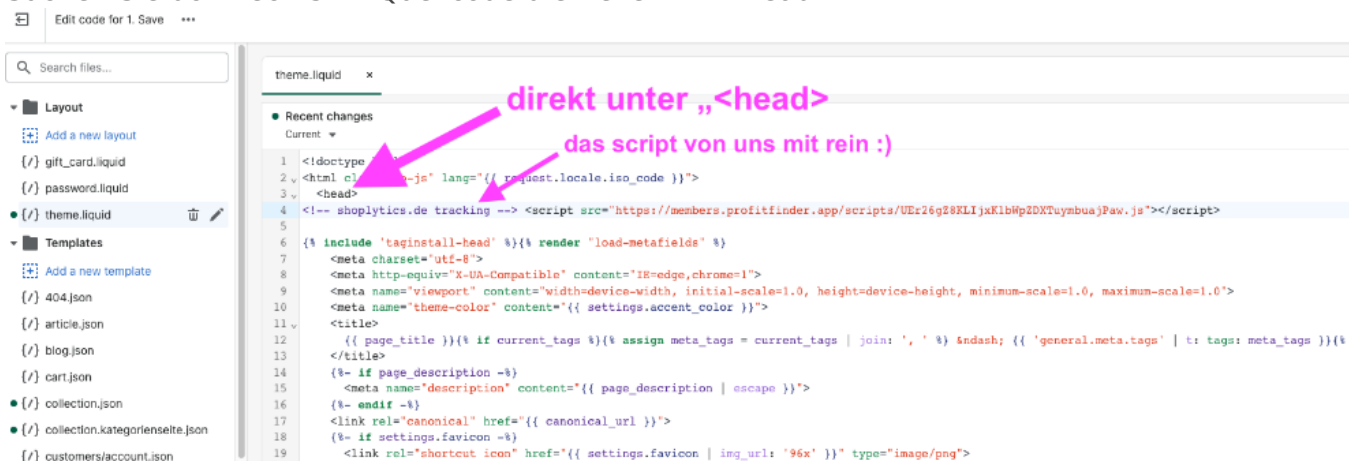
Edit code for 1. Save

Search files...

Layout
Add a new layout
{/} gift_card.liquid
{/} password.liquid
{/} theme.liquid
Templates
Add a new template
{/} 404.json
{/} article.json
{/} blog.json
{/} cart.json
{/} collection.json
{/} collection.kategorieseite.json
{/} customers/account.json

theme.liquid ×

Recent changes
Current

direkt unter „<head>
das script von uns mit rein :)

1 <!doctype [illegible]
2 <html cl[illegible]-js" lang="{{ request.locale.iso_code }}">
3 <head>
4 <!-- shoplytics.de tracking --> <script src="https://members.profitfinder.app/scripts/UEr26gZ8KLIjxKlbWpZDXTuymbuajPaw.js"></script>
6 {% include 'taginstall-head' %}{% render 'load-metafields' %}
7 <meta charset="utf-8">
8 <meta http-equiv="X-UA-Compatible" content="IE=edge,chrome=1">
9 <meta name="viewport" content="width=device-width, initial-scale=1.0, height=device-height, minimum-scale=1.0, maximum-scale=1.0">
10 <meta name="theme-color" content="{{ settings.accent_color }}">
11 <title>
12 {{ page_title }}{% if current_tags %}{% assign meta_tags = current_tags | join: ', ' %} &ndash; {{ 'general.meta.tags' | t: tags: meta_tags }}{%
13 </title>
14 {%- if page_description -%}
15 <meta name="description" content="{{ page_description | escape }}">
16 {%- endif -%}
17 <link rel="canonical" href="{{ canonical_url }}">
18 {%- if settings.favicon -%}
19 <link rel="shortcut icon" href="{{ settings.favicon | img_url: '96x' }}" type="image/png">